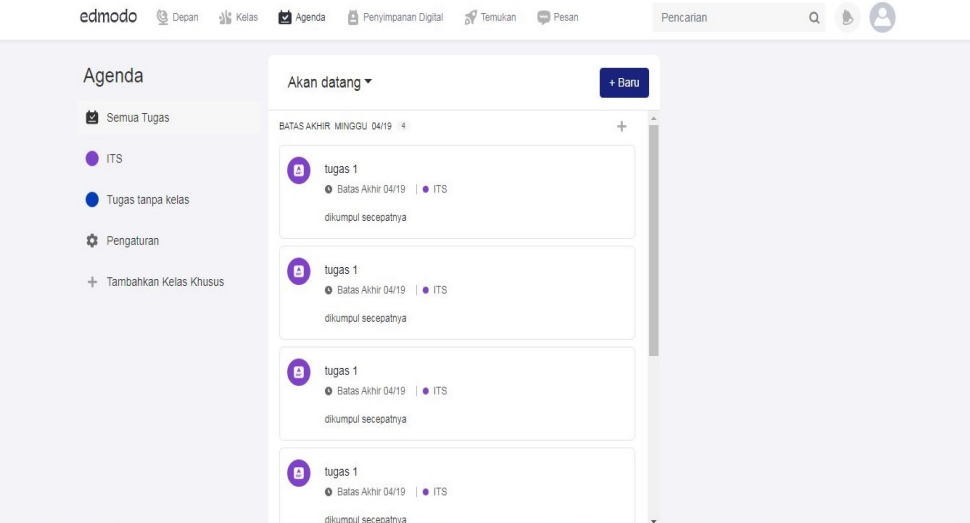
edmodo Depan Kelas Agenda Penyimpanan Digital Temukan Pesan Pencarian

Agenda

Semua Tugas

ITS

Tugas tanpa kelas

Pengaturan

+ Tambahkan Kelas Khusus

Akan datang

+ Baru

BATAS AKHIR MINGGU 04/19 4

+

tugas 1
Batas Akhir 04/19 | ITS
dikumpul secepatnya

tugas 1
Batas Akhir 04/19 | ITS
dikumpul secepatnya

tugas 1
Batas Akhir 04/19 | ITS
dikumpul secepatnya

tugas 1
Batas Akhir 04/19 | ITS
dikumpul secepatnya